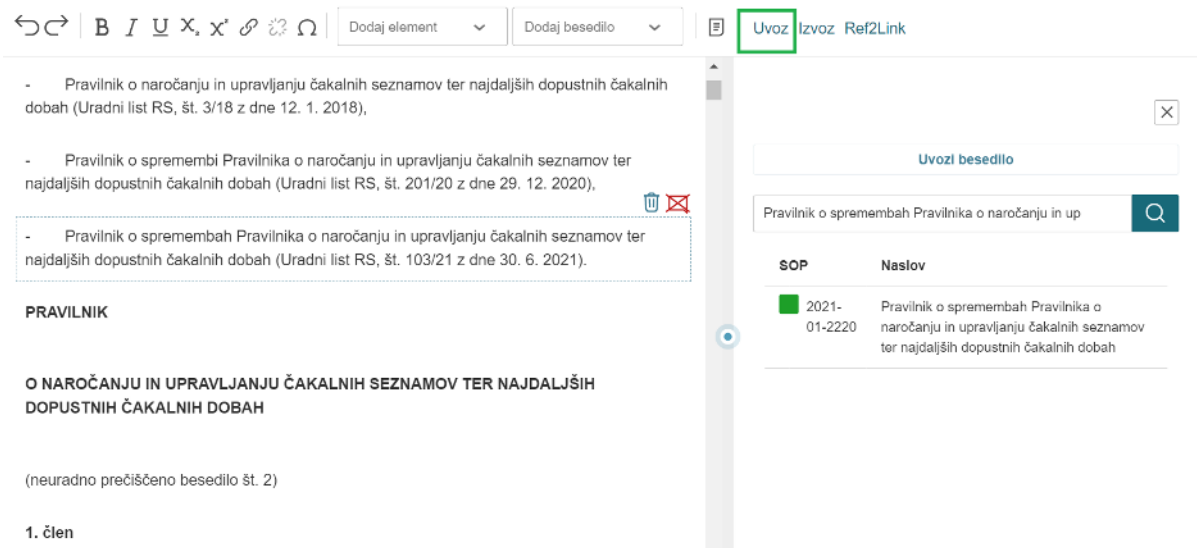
B I U $X_×$ $X^×$ Ω Dodaj element Dodaj besedilo Uvoz Izvoz Ref2Link

- Pravilnik o naročanju in upravljanju čakalnih seznamov ter najdaljših dopustnih čakalnih dobah (Uradni list RS, št. 3/18 z dne 12. 1. 2018),

- Pravilnik o spremembi Pravilnika o naročanju in upravljanju čakalnih seznamov ter najdaljših dopustnih čakalnih dobah (Uradni list RS, št. 201/20 z dne 29. 12. 2020),

- Pravilnik o spremembah Pravilnika o naročanju in upravljanju čakalnih seznamov ter najdaljših dopustnih čakalnih dobah (Uradni list RS, št. 103/21 z dne 30. 6. 2021).

PRAVILNIK

O NAROČANJU IN UPRAVLJANJU ČAKALNIH SEZNAMOV TER NAJDALJŠIH DOPUSTNIH ČAKALNIH DOBAH

(neuradno prečiščeno besedilo št. 2)

1. člen

Uvozi besedilo

Pravilnik o spremembah Pravilnika o naročanju in up

| SOP | Naslov |
|---|---|
| 2021-01-2220 | Pravilnik o spremembah Pravilnika o naročanju in upravljanju čakalnih seznamov ter najdaljših dopustnih čakalnih dobah |